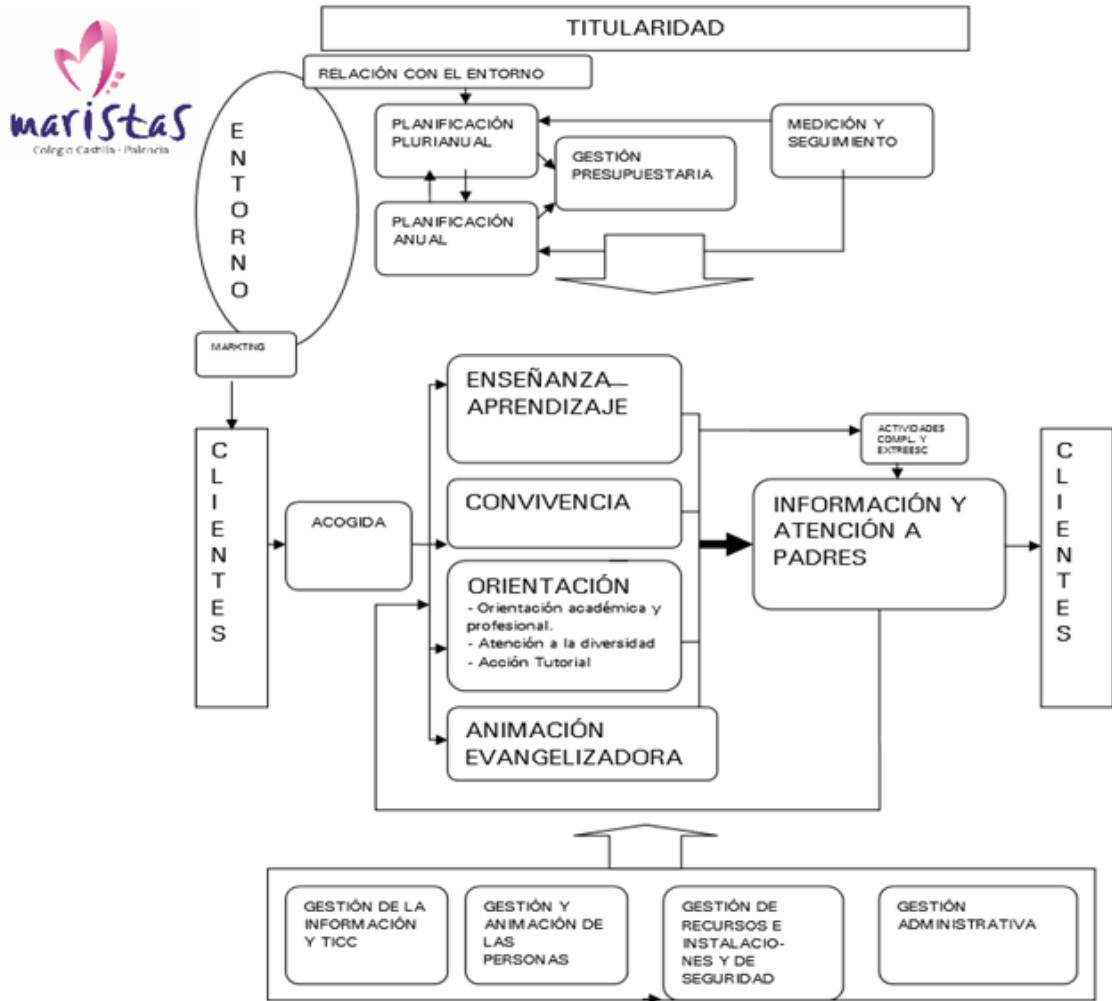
maristas
Colegio Castilla - Palencia

TITULARIDAD

RELACIÓN CON EL ENTORNO

E N T O R N O

PLANIFICACIÓN PLURIANUAL

GESTIÓN PRESUPUESTARIA

MEDICIÓN Y SEGUIMIENTO

PLANIFICACIÓN ANUAL

MARKTING

C L I E N T E S

ACOGIDA

ENSEÑANZA APRENDIZAJE

CONVIVENCIA

ORIENTACIÓN
- Orientación académica y profesional.
- Atención a la diversidad
- Acción Tutorial

ANIMACIÓN EVANGELIZADORA

ACTIVIDADES COMPL. Y EXTREESC

INFORMACIÓN Y ATENCIÓN A PADRES

C L I E N T E S

GESTIÓN DE LA INFORMACIÓN Y TICC

GESTIÓN Y ANIMACIÓN DE LAS PERSONAS

GESTIÓN DE RECURSOS E INSTALACIONES Y DE SEGURIDAD

GESTIÓN ADMINISTRATIVA